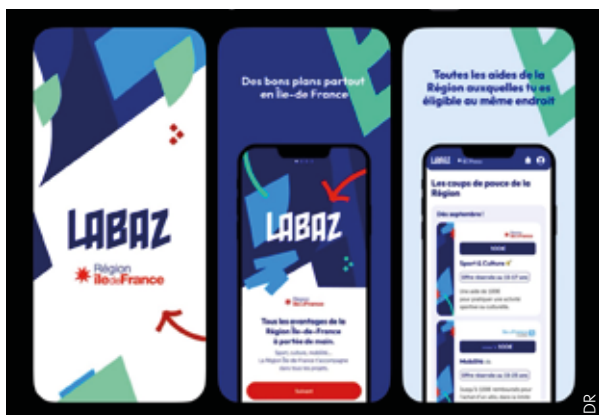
LABAZ

Région îledeFrance

Des bons plans partout en Île-de France

LABAZ

Région îledeFrance

Tous les avantages de la Région Île-de-France à portée de main.

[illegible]

Suivant

Toutes les aides de la Région auxquelles tu es éligible au même endroit

LABAZ

Les coups de pouce de la Région

Dès septembre !

Sport & Culture

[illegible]

Mobilité

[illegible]

DR